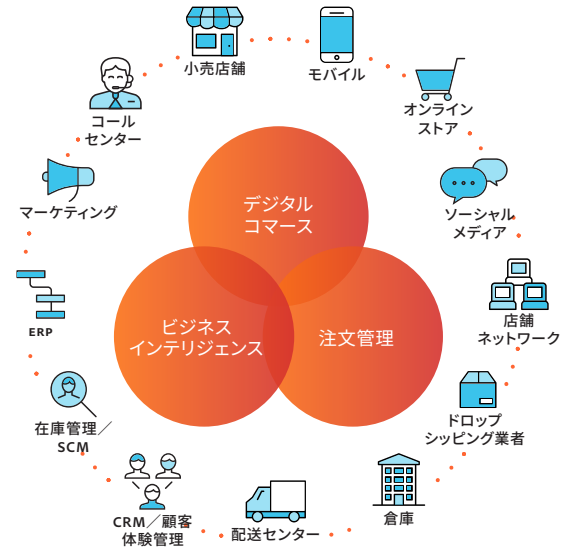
小売店舗

モバイル

オンライン
ストア

ソーシャル
メディア

店舗
ネットワーク

ドロップ
シッピング業者

倉庫

配送センター

CRM／顧客
体験管理

在庫管理／
SCM

ERP

マーケティング

コール
センター

デジタル
コマース

ビジネス
インテリジェンス

注文管理